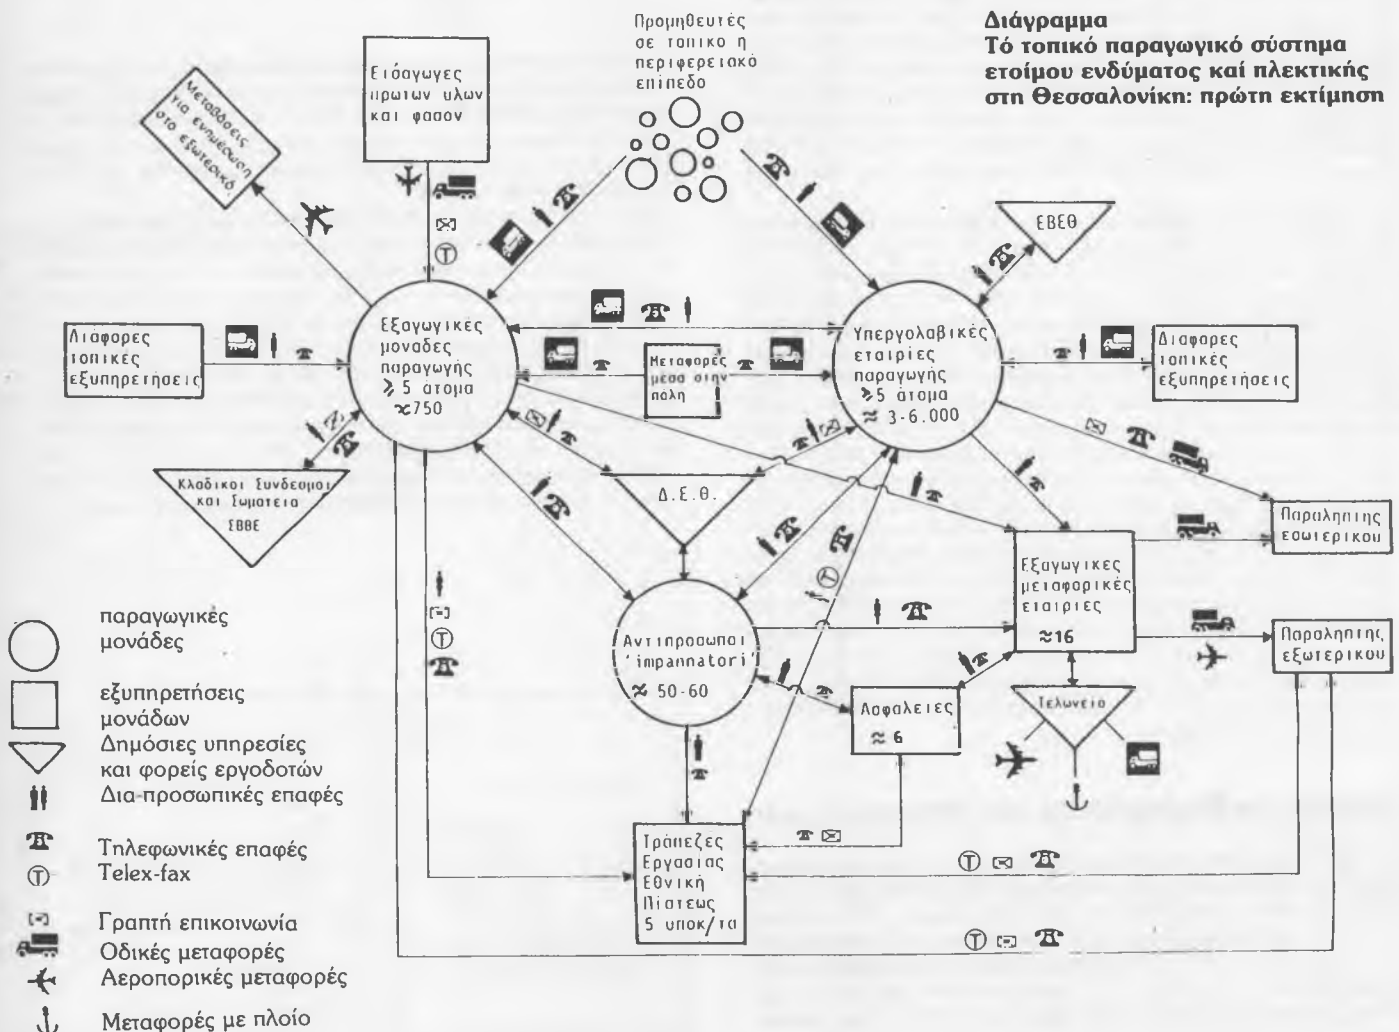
Διάγραμμα
Τό τοπικό παραγωγικό σύστημα ετοίμου ενδύματος καί πλεκτικής στη Θεσσαλονίκη: πρώτη εκτίμηση

Προμηθευτές σε τοπικό η περιφερειακό επίπεδο

Εισαγωγες πρωτων υλων και φασον

Μεταβασεις για ενημέρωση στο εξωτερικό

ΕΒΕΘ

Διαφορες τοπικές εξυπηρετήσεις

Εξαγωγικες μονάδες παραγωγής $\geq$ 5 άτομα $\approx$750

Μεταφορές μεσα στην πόλη

Υπεργολαβικές εταιριες παραγωγής $\geq$5 άτομα $\approx$ 3-6.000

Διαφορες τοπικές εξυπηρετήσεις

Κλαδικοι Συνδεσμοι και Σωματεια ΣΒΒΕ

Δ.Ε.Θ.

Παραληπτης εσωτερικου

Εξαγωγικες μεταφορικές εταιριες $\approx$16

Παραληπτης εξωτερικου

Αντιπροσωποι 'impannatori' $\approx$ 50-60

Ασφαλειες $\approx$ 6

Τελωνειο

Τράπεζες Εργασιας Εθνική Πίστεως 5 υποκ/τα

παραγωγικές μονάδες
εξυπηρετήσεις μονάδων
Δημόσιες υπηρεσίες και φορείς εργοδοτών
Δια-προσωπικές επαφές
Τηλεφωνικές επαφές
Telex-fax
Γραπτή επικοινωνία
Οδικές μεταφορές
Αεροπορικές μεταφορές
Μεταφορές με πλοίο